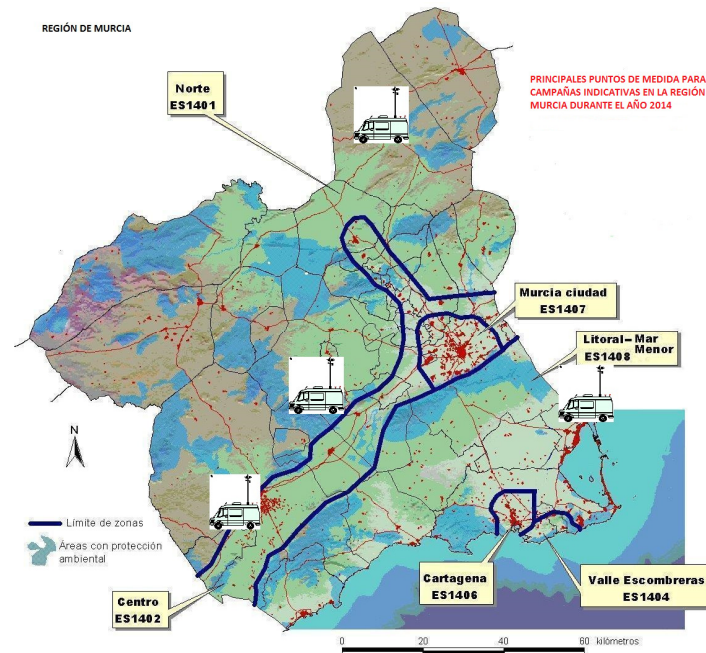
REGIÓN DE MURCIA

PRINCIPALES PUNTOS DE MEDIDA PARA CAMPAÑAS INDICATIVAS EN LA REGIÓN MURCIA DURANTE EL AÑO 2014

Norte
ES1401

Murcia ciudad
ES1407

Litoral – Mar Menor
ES1408

N

Límite de zonas

Áreas con protección ambiental

Centro
ES1402

Cartagena
ES1406

Valle Escombreras
ES1404

0 20 40 60 kilómetros